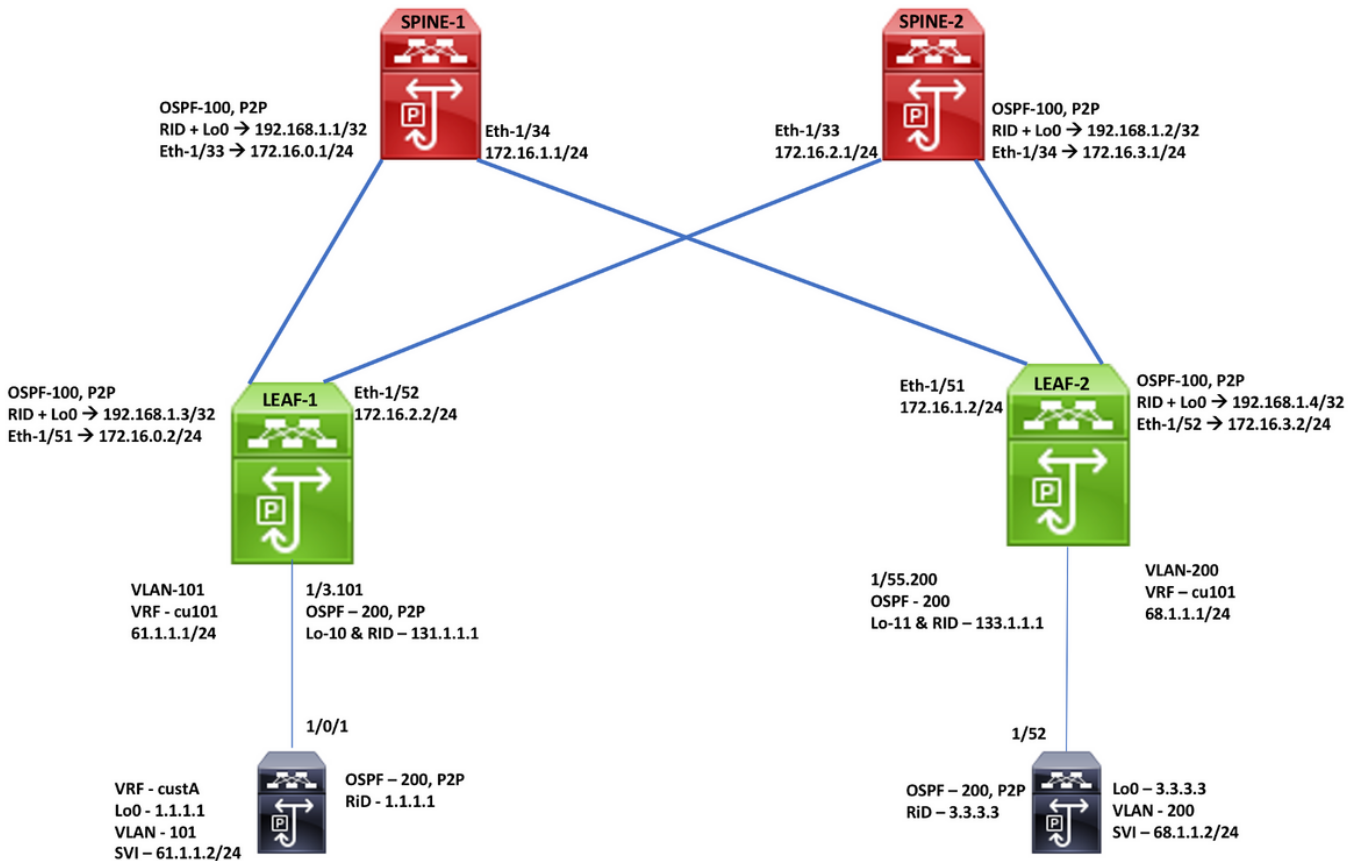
SPINE-1

SPINE-2

OSPF-100, P2P
RID + Lo0 → 192.168.1.1/32
Eth-1/33 → 172.16.0.1/24

Eth-1/34
172.16.1.1/24

Eth-1/33
172.16.2.1/24

OSPF-100, P2P
RID + Lo0 → 192.168.1.2/32
Eth-1/34 → 172.16.3.1/24

OSPF-100, P2P
RID + Lo0 → 192.168.1.3/32
Eth-1/51 → 172.16.0.2/24

LEAF-1

Eth-1/52
172.16.2.2/24

Eth-1/51
172.16.1.2/24

LEAF-2

OSPF-100, P2P
RID + Lo0 → 192.168.1.4/32
Eth-1/52 → 172.16.3.2/24

VLAN-101
VRF - cu101
61.1.1.1/24

1/3.101
OSPF – 200, P2P
Lo-10 & RID – 131.1.1.1

1/55.200
OSPF - 200
Lo-11 & RID – 133.1.1.1

VLAN-200
VRF – cu101
68.1.1.1/24

1/0/1

1/52

VRF - custA
Lo0 - 1.1.1.1
VLAN - 101
SVI – 61.1.1.2/24

OSPF – 200, P2P
RiD - 1.1.1.1

OSPF – 200, P2P
RiD – 3.3.3.3

Lo0 – 3.3.3.3
VLAN - 200
SVI – 68.1.1.2/24